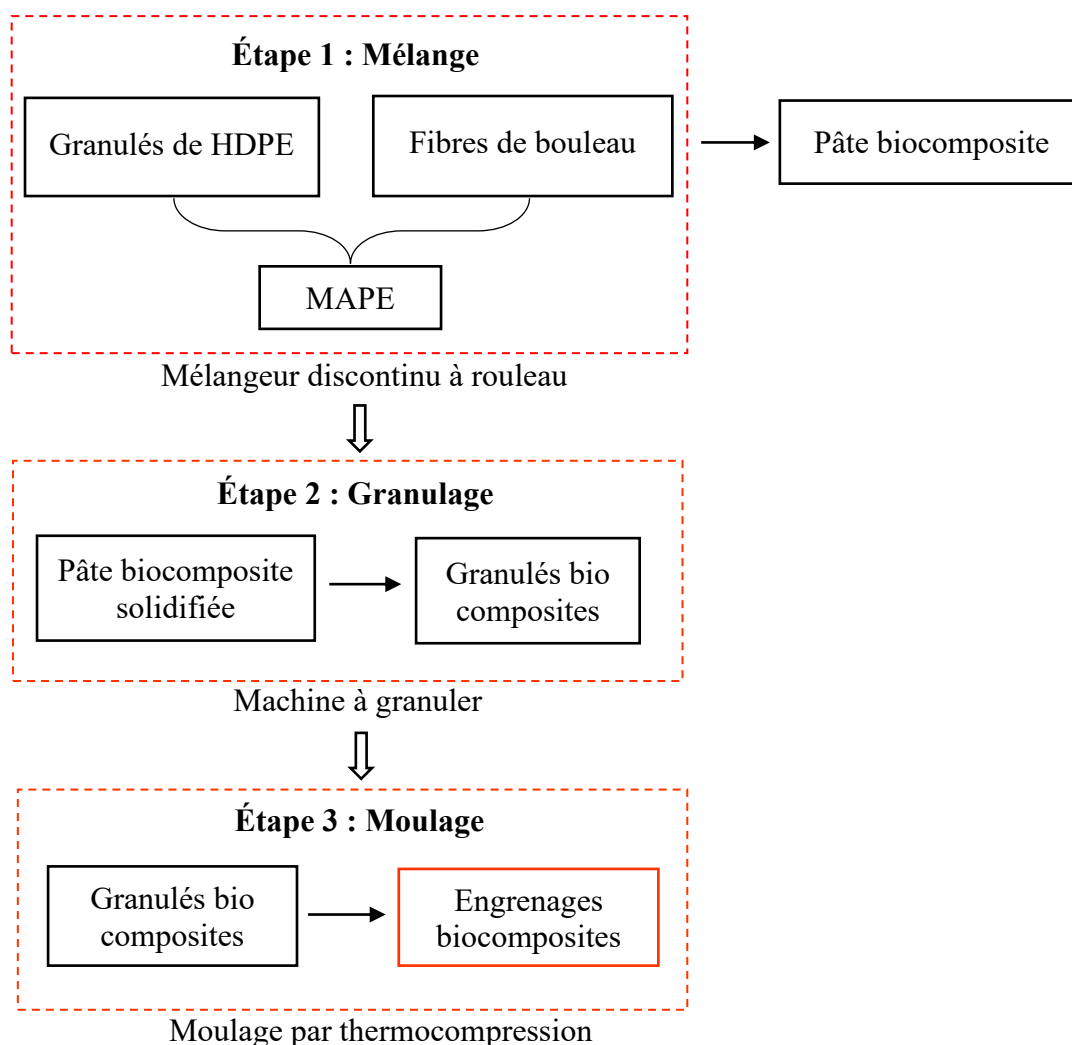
Étape 1 : Mélange

Granulés de HDPE

Fibres de bouleau

MAPE

Pâte biocomposite

Mélangeur discontinu à rouleau

Étape 2 : Granulage

Pâte biocomposite solidifiée

Granulés bio composites

Machine à granuler

Étape 3 : Moulage

Granulés bio composites

Engrenages biocomposites

Moulage par thermocompression